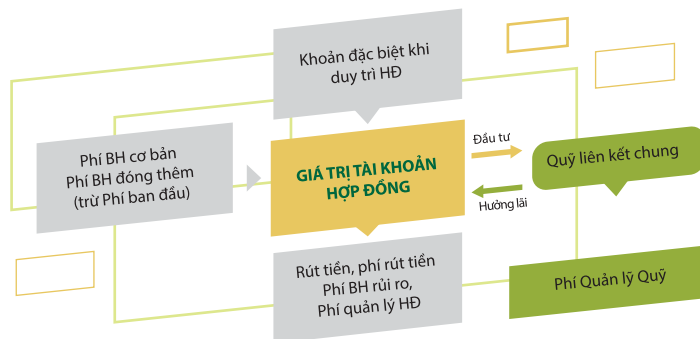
Khoản đặc biệt khi duy trì HĐ

Phí BH cơ bản
Phí BH đóng thêm
(trừ Phí ban đầu)

GIÁ TRỊ TÀI KHOẢN HỢP ĐỒNG

Đầu tư

Quỹ liên kết chung

Hưởng lãi

Rút tiền, phí rút tiền
Phí BH rủi ro,
Phí quản lý HĐ

Phí Quản lý Quỹ